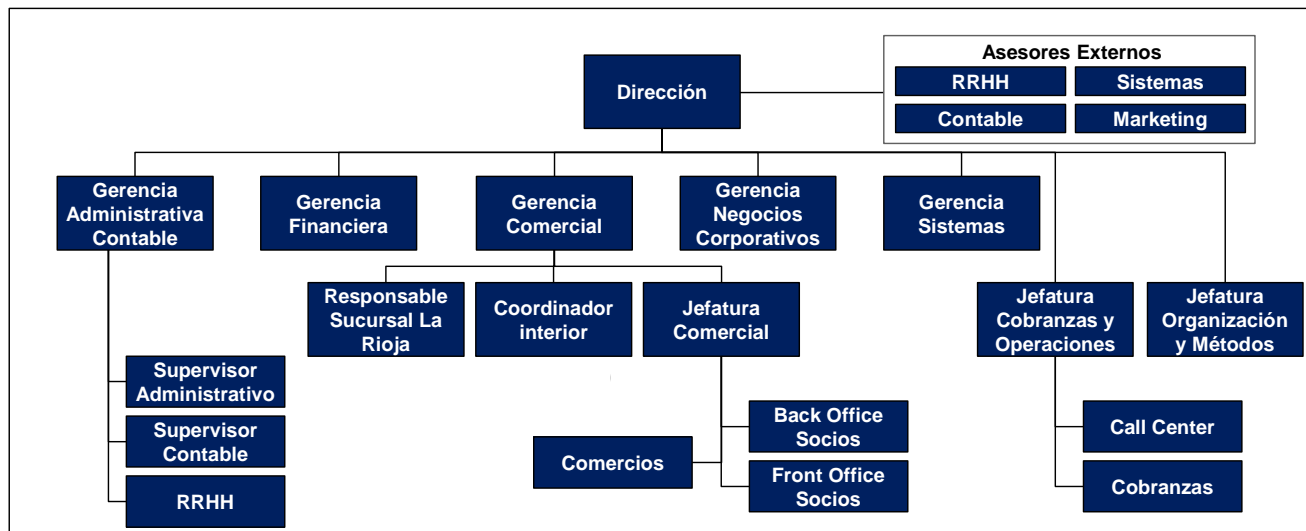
Asesores Externos
RRHH
Sistemas
Contable
Marketing

Dirección

Gerencia Administrativa Contable
Gerencia Financiera
Gerencia Comercial
Gerencia Negocios Corporativos
Gerencia Sistemas

Responsable Sucursal La Rioja
Coordinador interior
Jefatura Comercial
Jefatura Cobranzas y Operaciones
Jefatura Organización y Métodos

Supervisor Administrativo
Supervisor Contable
RRHH

Back Office Socios
Comercios
Front Office Socios

Call Center
Cobranzas